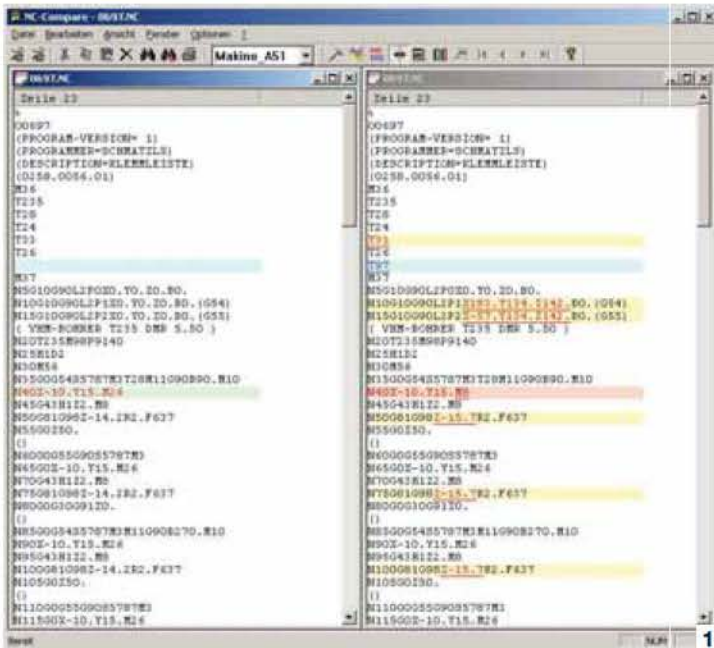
NC-Compare - 08/ST.NC
Datei Bearbeiten Ansicht Fenster Optionen ?
Makino_A51

08/ST.NC
Zeile 23
%
O0697
(PROGRAM-VERSION= 1)
(PROGRAMMER=SCHMATZLS)
(DESCRIPTION=KLEMMLEISTE)
(0258.0056.01)
M36
T235
T28
T24
T33
T26

M37
N5G10G90L2P0X0.Y0.Z0.B0.
N10G10G90L2P1X0.Y0.Z0.B0.(G54)
N15G10G90L2P2X0.Y0.Z0.B0.(G55)
( VHM-BOHRER T235 DMR 5.50 )
N20T235M98P9140
N25H1D2
N30M56
N35G0G54X57Y87M3T28M11G90B90.M10
N40Z-10.Y15.M26
N45G43H122.M8
N50G81G98Z-14.2R2.F637
N55G0Z50.
()
N60G0G55G90X57Y87M3
N65G0X-10.Y15.M26
N70G43H122.M8
N75G81G98Z-14.2R2.F637
N80G0G30G91Z0.
()
N85G0G54X57Y87M3M11G90B270.M10
N90X-10.Y15.M26
N95G43H122.M8
N100G81G98Z-14.2R2.F637
N105G0Z50.
()
N110G0G55G90X57Y87M3
N115G0X-10.Y15.M26

Zeile 23
%
O0697
(PROGRAM-VERSION= 1)
(PROGRAMMER=SCHMATZLS)
(DESCRIPTION=KLEMMLEISTE)
(0258.0056.01)
M36
T235
T28
T24
T33
T26
T37
M37
N5G10G90L2P0X0.Y0.Z0.B0.
N10G10G90L2P1X183.Y134.Z142.B0.(G54)
N15G10G90L2P2X-57.Y134.Z142.B0.(G55)
( VHM-BOHRER T235 DMR 5.50 )
N20T235M98P9140
N25H1D2
N30M56
N35G0G54X57Y87M3T28M11G90B90.M10
N40Z-10.Y15.M8
N45G43H122.M8
N50G81G98Z-15.7R2.F637
N55G0Z50.
()
N60G0G55G90X57Y87M3
N65G0X-10.Y15.M26
N70G43H122.M8
N75G81G98Z-15.7R2.F637
N80G0G30G91Z0.
()
N85G0G54X57Y87M3M11G90B270.M10
N90X-10.Y15.M26
N95G43H122.M8
N100G81G98Z-15.7R2.F637
N105G0Z50.
()
N110G0G55G90X57Y87M3
N115G0X-10.Y15.M26
Bereit
NUM
1